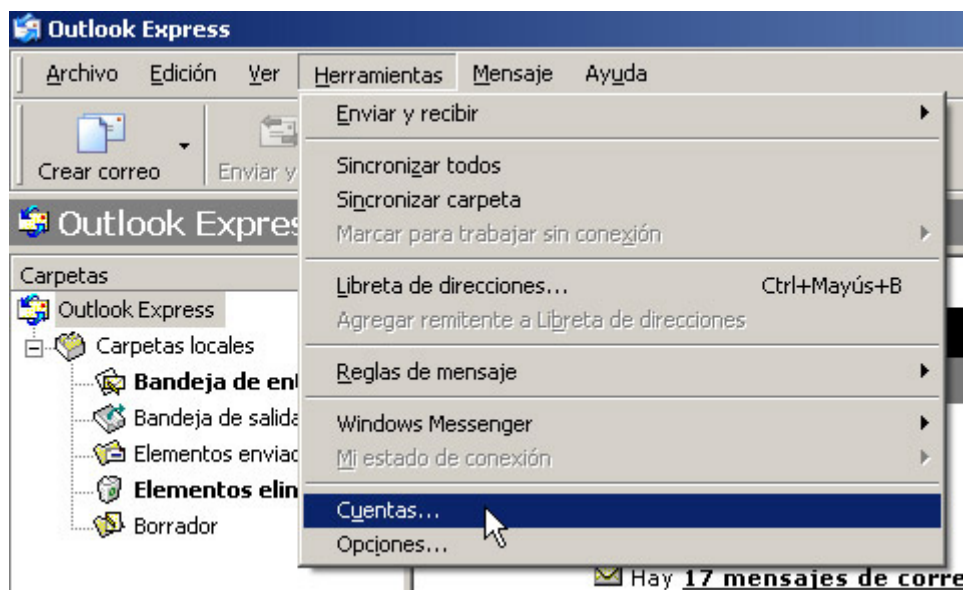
Outlook Express

Archivo Edición Ver Herramientas Mensaje Ayuda

Crear correo
Enviar y

Outlook Expres

Carpetas
Outlook Express
Carpetas locales
Bandeja de en
Bandeja de salida
Elementos enviad
Elementos elin
Borrador

Enviar y recibir
Sincronizar todos
Sincronizar carpeta
Marcar para trabajar sin conexión
Libreta de direcciones... Ctrl+Mayús+B
Agregar remitente a Libreta de direcciones
Reglas de mensaje
Windows Messenger
Mi estado de conexión
Cuentas...
Opciones...

Hay 17 mensajes de corre